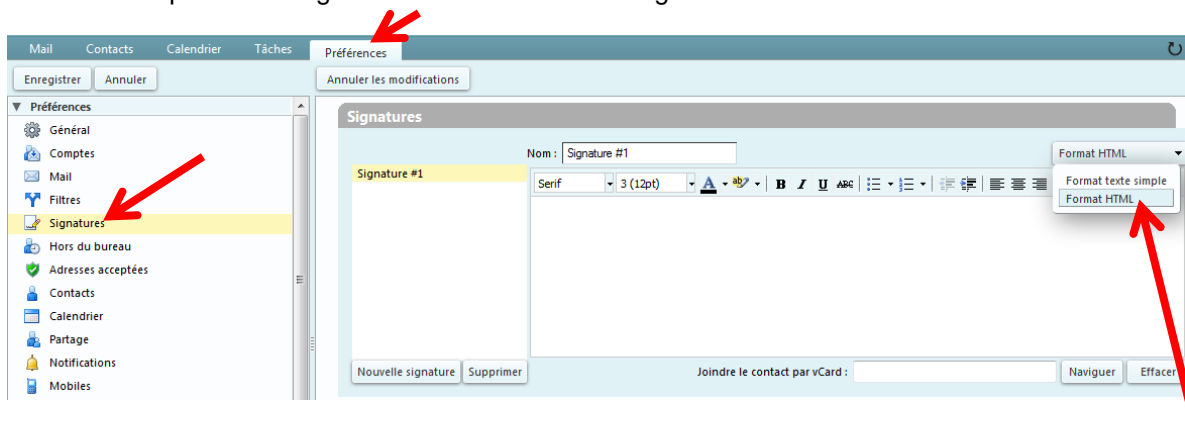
Mail Contacts Calendrier Tâches Préférences

Enregistrer Annuler

Annuler les modifications

Préférences

Général

Comptes

Mail

Filtres

Signatures

Hors du bureau

Adresses acceptées

Contacts

Calendrier

Partage

Notifications

Mobiles

Signatures

Nom : Signature #1

Format HTML

Format texte simple

Format HTML

Signature #1

Serif 3 (12pt)

Nouvelle signature Supprimer

Joindre le contact par vCard :

Naviguer Effacer